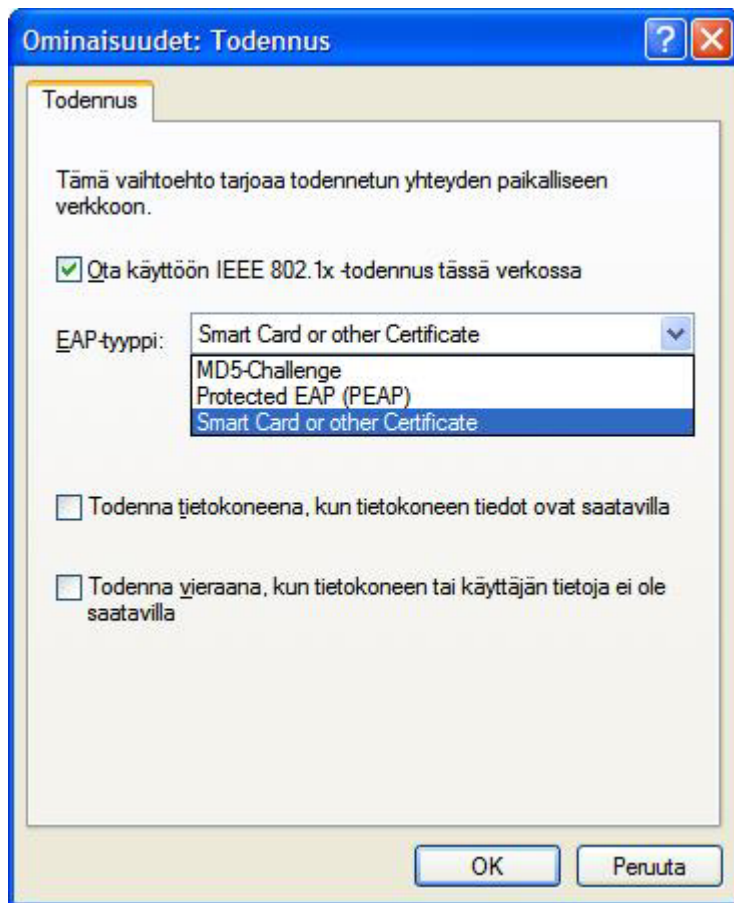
Ominaisuudet: Todennus

Todennus

Tämä vaihtoehto tarjoaa todennetun yhteyden paikalliseen verkkoon.

Ota käyttöön IEEE 802.1x -todennus tässä verkossa

EAP-tyyppi: Smart Card or other Certificate

MD5-Challenge
Protected EAP (PEAP)
Smart Card or other Certificate

Todenna tietokoneena, kun tietokoneen tiedot ovat saatavilla

Todenna vieraana, kun tietokoneen tai käyttäjän tietoja ei ole saatavilla

OK
Peruuta